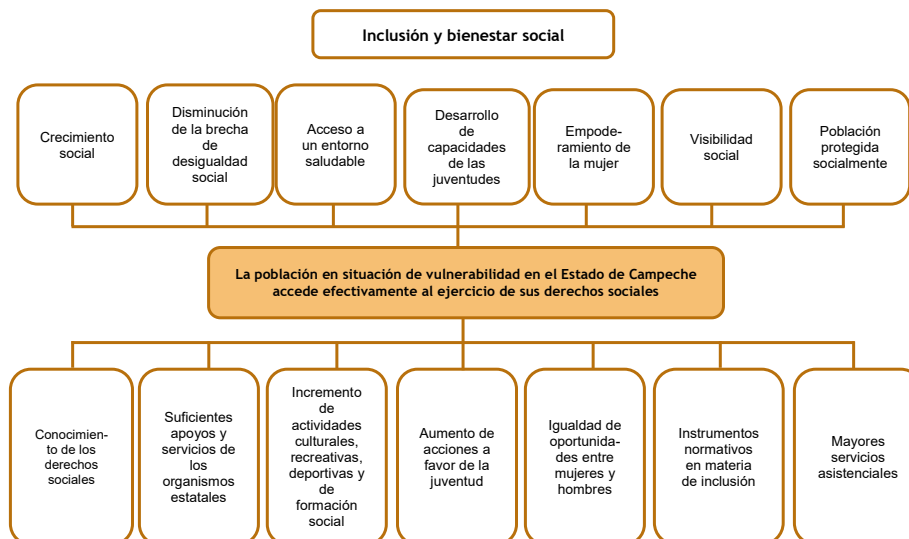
Inclusión y bienestar social

Crecimiento social

Disminución de la brecha de desigualdad social

Acceso a un entorno saludable

Desarrollo de capacidades de las juventudes

Empoderamiento de la mujer

Visibilidad social

Población protegida socialmente

La población en situación de vulnerabilidad en el Estado de Campeche accede efectivamente al ejercicio de sus derechos sociales

Conocimiento de los derechos sociales

Suficientes apoyos y servicios de los organismos estatales

Incremento de actividades culturales, recreativas, deportivas y de formación social

Aumento de acciones a favor de la juventud

Igualdad de oportunidades entre mujeres y hombres

Instrumentos normativos en materia de inclusión

Mayores servicios asistenciales